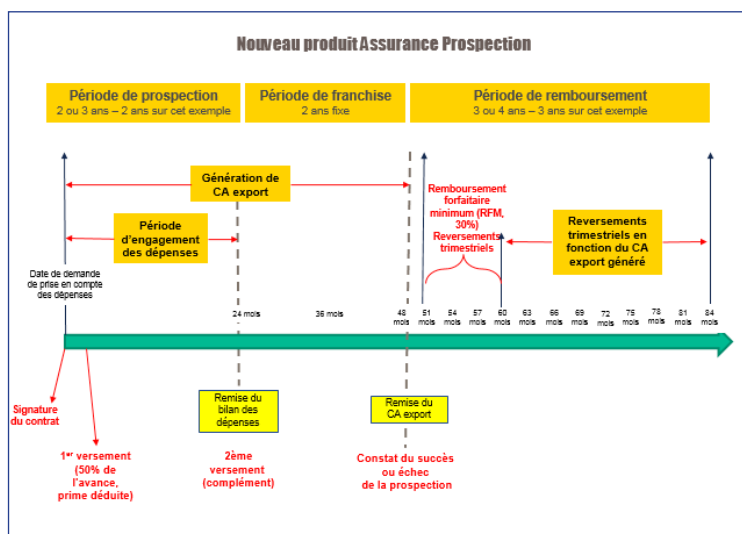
Nouveau produit Assurance Prospection

Période de prospection
2 ou 3 ans – 2 ans sur cet exemple

Période de franchise
2 ans fixe

Période de remboursement
3 ou 4 ans – 3 ans sur cet exemple

Génération de CA export

Période d'engagement des dépenses

Remboursement forfaitaire minimum (RFM, 30%) Reversements trimestriels

Reversements trimestriels en fonction du CA export généré

Date de demande de prise en compte des dépenses

24 mois

36 mois

48 mois

51 mois

54 mois

57 mois

60 mois

63 mois

66 mois

69 mois

72 mois

75 mois

78 mois

81 mois

84 mois

Signature du contrat

1er versement (50% de l'avance, prime déduite)

Remise du bilan des dépenses

2ème versement (complément)

Remise du CA export

Constat du succès ou échec de la prospection